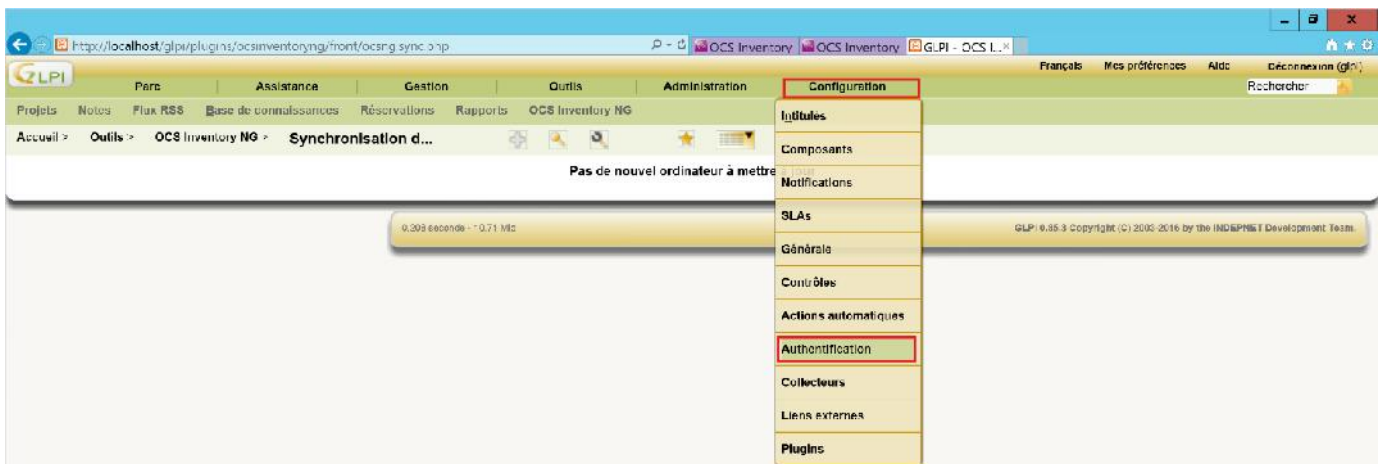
http://localhost/glpi/plugins/ocsinventoryng/front/ocsng.sync.php

OCS Inventory

OCS Inventory

GLPI - OCS I...

GLPI

Français Mes préférences Aide Déconnexion (glpi)

Parc Assistance Gestion Outils Administration Configuration

Rechercher

Projets Notes Flux RSS Base de connaissances Réservations Rapports OCS Inventory NG

Accueil > Outils > OCS Inventory NG > Synchronisation d...

Pas de nouvel ordinateur à mettre à jour

0.208 seconde - 10.71 Mio

GLPI 0.85.3 Copyright (C) 2003-2016 by the INDEPNET Development Team.

Intitulés

Composants

Notifications

SLAs

Générale

Contrôles

Actions automatiques

Authentification

Collecteurs

Liens externes

Plugins